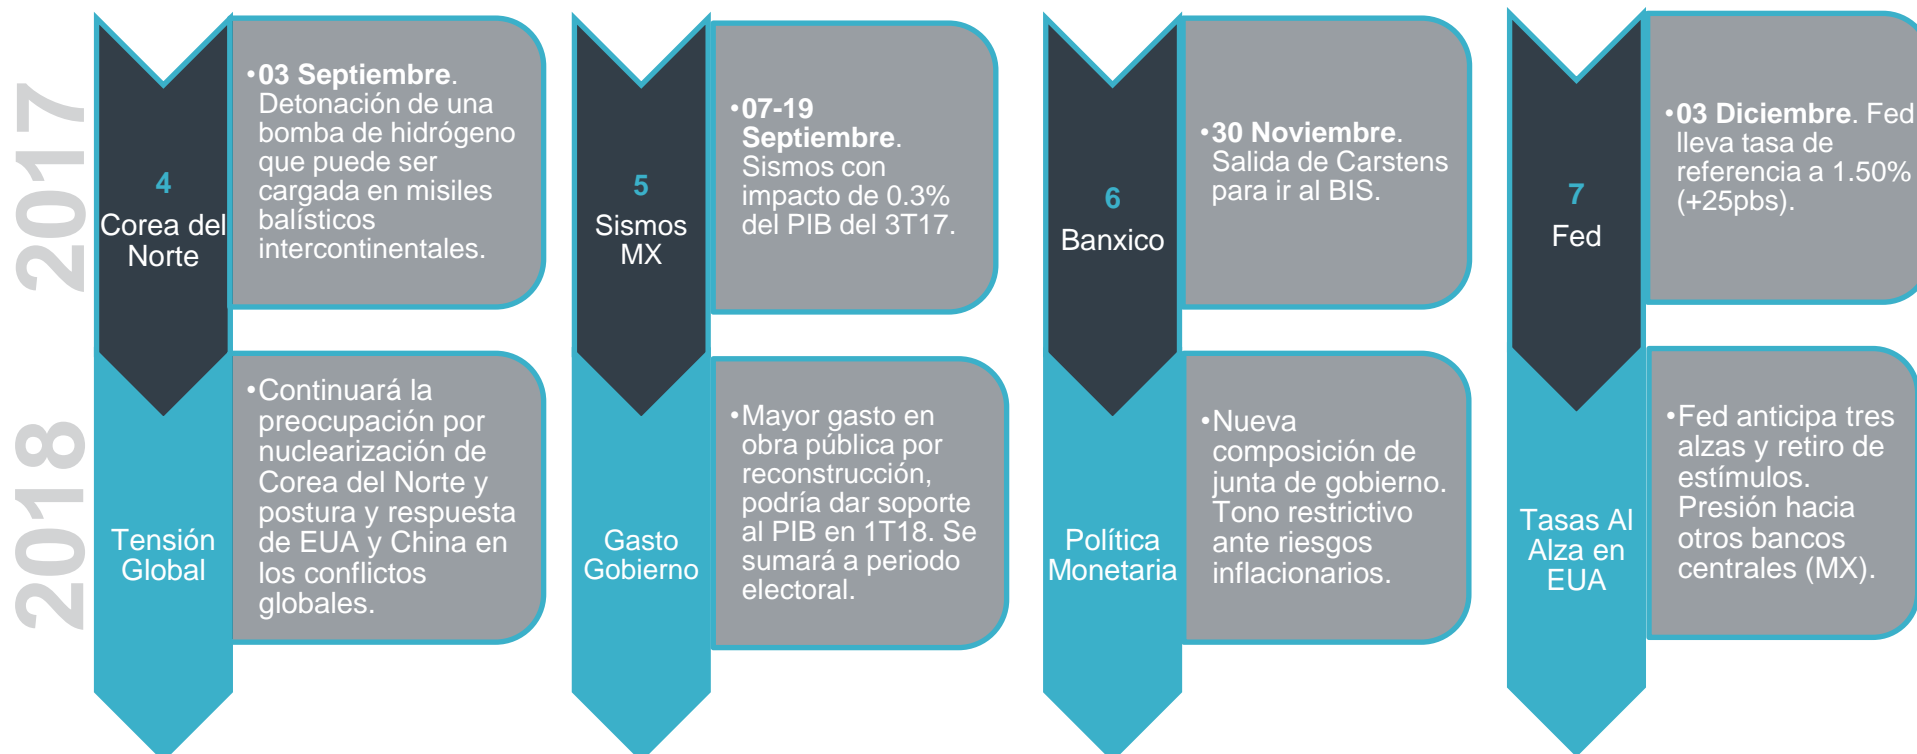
2017

2018

4
Corea del Norte

•03 Septiembre. Detonación de una bomba de hidrógeno que puede ser cargada en misiles balísticos intercontinentales.

Tensión Global

•Continuará la preocupación por nuclearización de Corea del Norte y postura y respuesta de EUA y China en los conflictos globales.

5
Sismos MX

•07-19 Septiembre. Sismos con impacto de 0.3% del PIB del 3T17.

Gasto Gobierno

•Mayor gasto en obra pública por reconstrucción, podría dar soporte al PIB en 1T18. Se sumará a periodo electoral.

6
Banxico

•30 Noviembre. Salida de Carstens para ir al BIS.

Política Monetaria

•Nueva composición de junta de gobierno. Tono restrictivo ante riesgos inflacionarios.

7
Fed

•03 Diciembre. Fed lleva tasa de referencia a 1.50% (+25pbs).

Tasas Al Alza en EUA

•Fed anticipa tres alzas y retiro de estímulos. Presión hacia otros bancos centrales (MX).